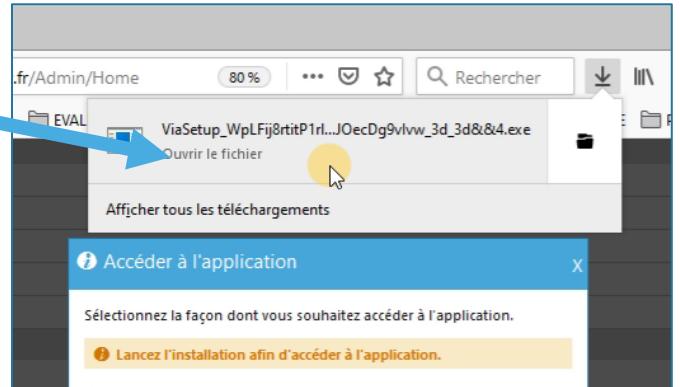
.fr/Admin/Home

80 %

•••

Rechercher

EVAL

ViaSetup_WpLFij8rtitP1rl...JOecDg9vlvw_3d_3d&&4.exe

Ouvrir le fichier

Afficher tous les téléchargements

Accéder à l'application

X

Sélectionnez la façon dont vous souhaitez accéder à l'application.

Lancez l'installation afin d'accéder à l'application.